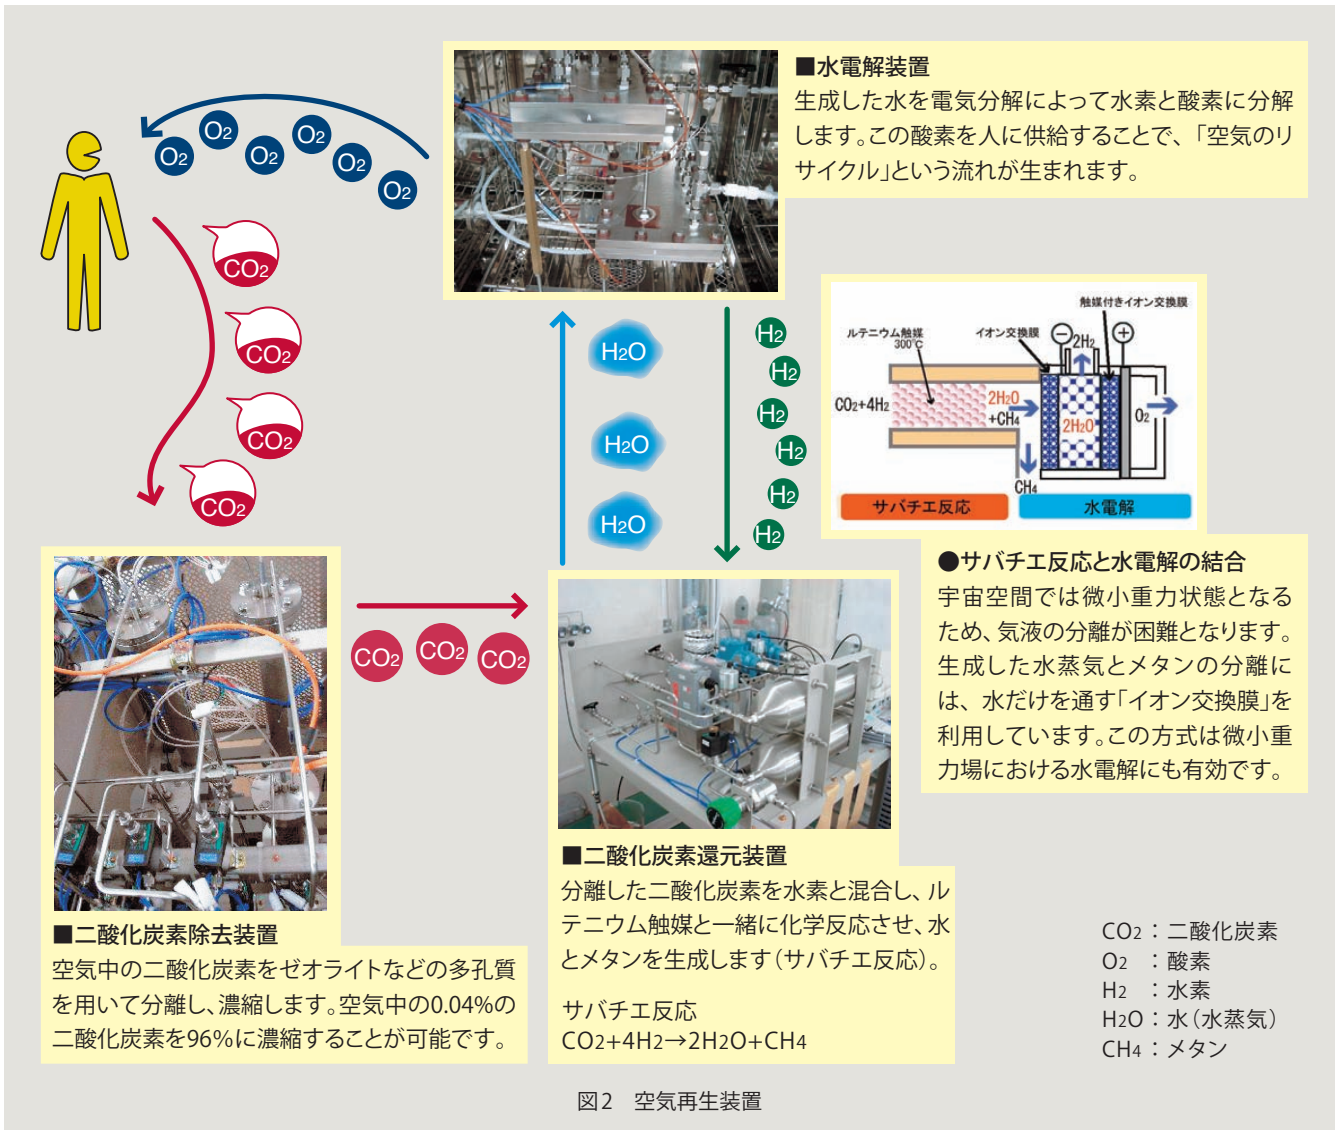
■水電解装置
生成した水を電気分解によって水素と酸素に分解します。この酸素を人に供給することで、「空気のリサイクル」という流れが生まれます。

$O_2$ $O_2$ $O_2$ $O_2$ $O_2$ $O_2$

$CO_2$ $CO_2$ $CO_2$ $CO_2$

$H_2O$ $H_2O$ $H_2O$

$H_2$ $H_2$ $H_2$ $H_2$ $H_2$ $H_2$

触媒付きイオン交換膜
ルテニウム触媒 300℃
イオン交換膜
$2H_2$
$CO_2+4H_2$
$2H_2O$ $+CH_4$
$2H_2O$
$O_2$
$CH_4$
サバチエ反応
水電解

●サバチエ反応と水電解の結合
宇宙空間では微小重力状態となるため、気液の分離が困難となります。生成した水蒸気とメタンの分離には、水だけを通す「イオン交換膜」を利用しています。この方式は微小重力場における水電解にも有効です。

$CO_2$ $CO_2$ $CO_2$

■二酸化炭素除去装置
空気中の二酸化炭素をゼオライトなどの多孔質を用いて分離し、濃縮します。空気中の0.04%の二酸化炭素を96%に濃縮することが可能です。

■二酸化炭素還元装置
分離した二酸化炭素を水素と混合し、ルテニウム触媒と一緒に化学反応させ、水とメタンを生成します（サバチエ反応）。

サバチエ反応
$CO_2+4H_2 \rightarrow 2H_2O+CH_4$

$CO_2$：二酸化炭素
$O_2$　：酸素
$H_2$　：水素
$H_2O$：水（水蒸気）
$CH_4$：メタン

図2　空気再生装置